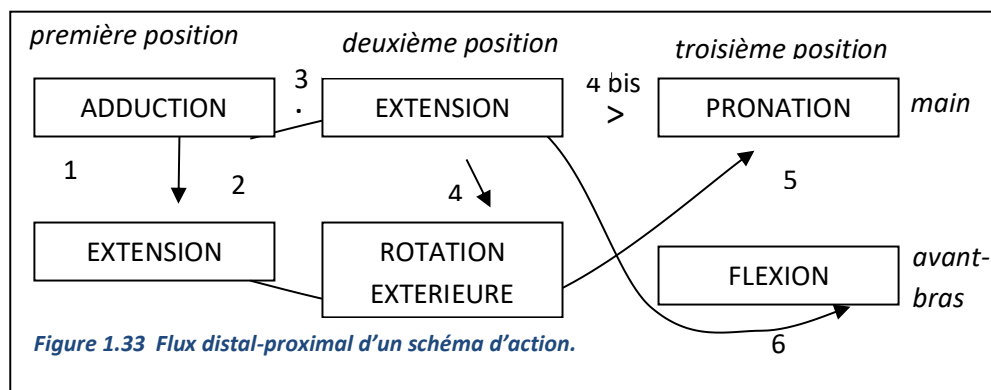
première position

deuxième position

troisième position

ADDUCTION

3
.

EXTENSION

4 bis
>

PRONATION

main

1

2

4

5

EXTENSION

ROTATION EXTERIEURE

FLEXION

avant-bras

Figure 1.33 Flux distal-proximal d'un schéma d'action.

6